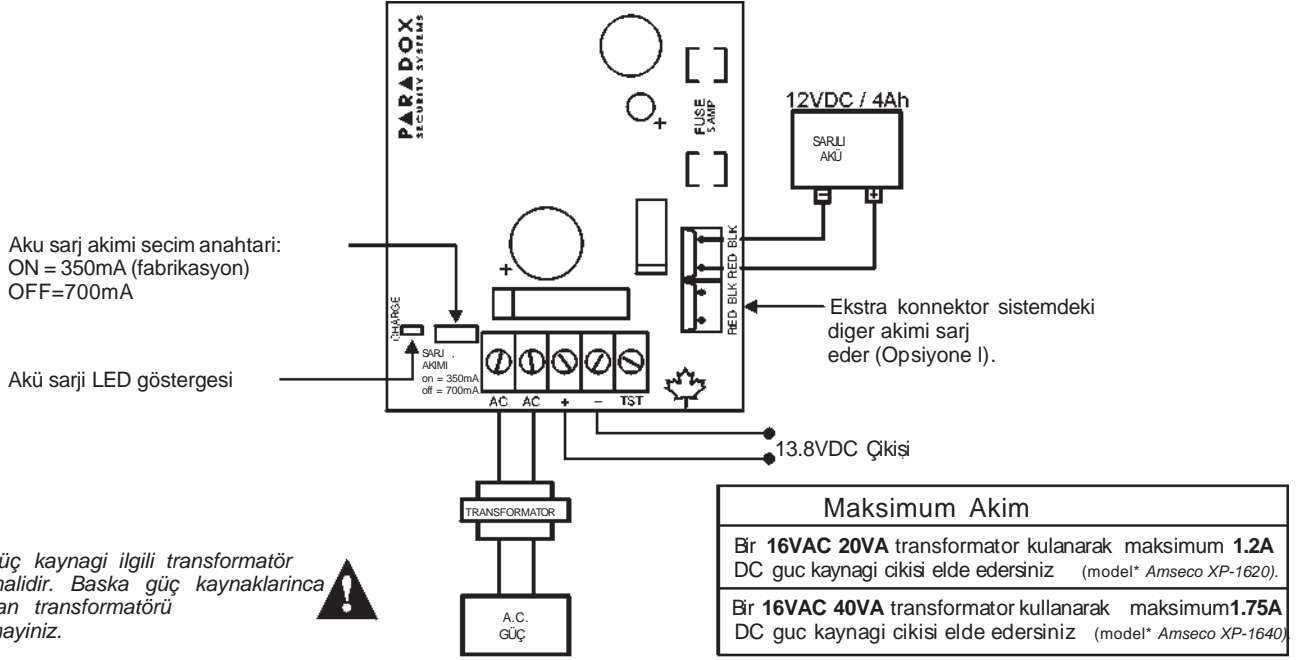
PARADOX
SECURITY SYSTEMS

FUSE
5 AMP

12VDC / 4Ah

SARJLI
AKÜ

RED BLK RED BLK

Aku sarj akimi secim anahtari:
ON = 350mA (fabrikasyon)
OFF=700mA

CHARGE

SARJ AKIMI
on = 350mA
off = 700mA

Ekstra konnektor sistemdeki diger akimi sarj eder (Opsiyone l).

Akü sarji LED göstergesi

AC AC + – TST

13.8VDC Çikişi

TRANSFORMATOR

A.C.
GÜÇ

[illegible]üç kaynagi ilgili transformatör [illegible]malidir. Baska güç kaynaklarinca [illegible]an transformatörü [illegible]mayiniz.

| Maksimum Akim |
|---|
| Bir **16VAC 20VA** transformator kulanarak maksimum **1.2A** DC guc kaynagi cikisi elde edersiniz (model* *Amseco XP-1620).* |
| Bir **16VAC 40VA** transformator kullanarak maksimum**1.75A** DC guc kaynagi cikisi elde edersiniz (model* *Amseco XP-1640).* |